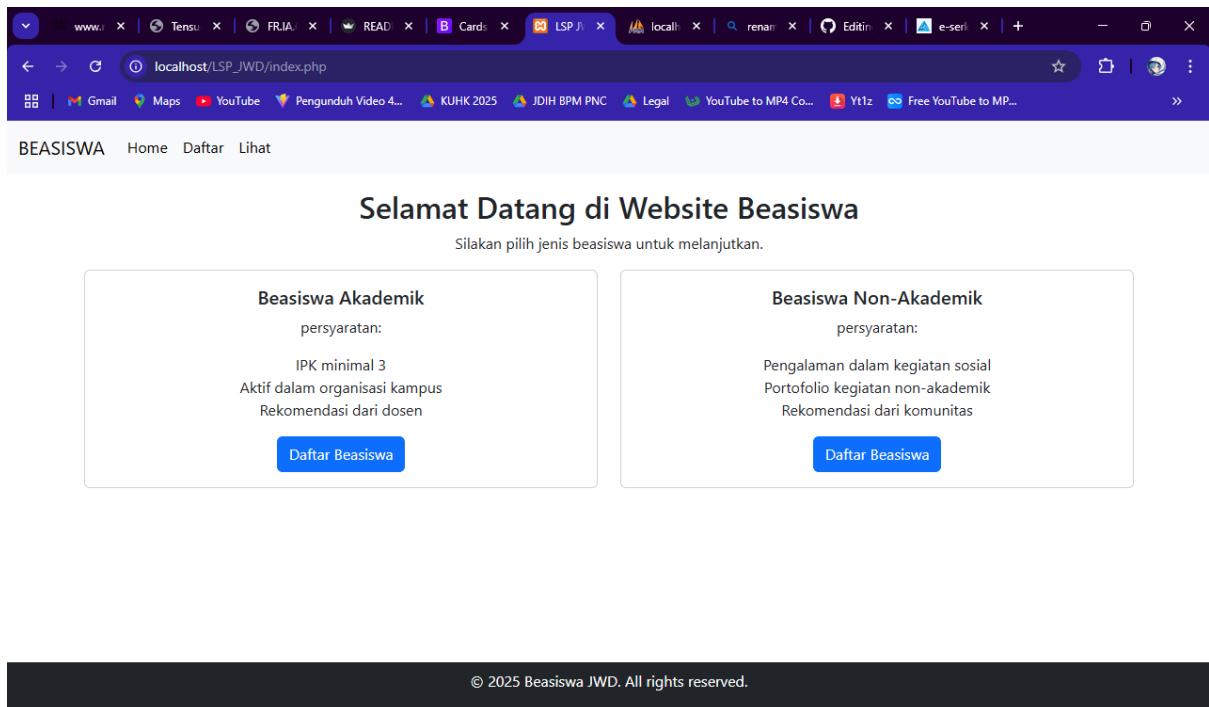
www.r ×
Tensu ×
FR.IA ×
READ ×
Cards ×
LSP JV ×
localh ×
renan ×
Editin ×
e-serl ×
+

localhost/LSP_JWD/index.php

Gmail
Maps
YouTube
Pengunduh Video 4...
KUHK 2025
JDIH BPM PNC
Legal
YouTube to MP4 Co...
Yt1z
Free YouTube to MP...
»

BEASISWA Home Daftar Lihat

Selamat Datang di Website Beasiswa

Silakan pilih jenis beasiswa untuk melanjutkan.

Beasiswa Akademik

persyaratan:

IPK minimal 3
Aktif dalam organisasi kampus
Rekomendasi dari dosen

Daftar Beasiswa

Beasiswa Non-Akademik

persyaratan:

Pengalaman dalam kegiatan sosial
Portofolio kegiatan non-akademik
Rekomendasi dari komunitas

Daftar Beasiswa

© 2025 Beasiswa JWD. All rights reserved.